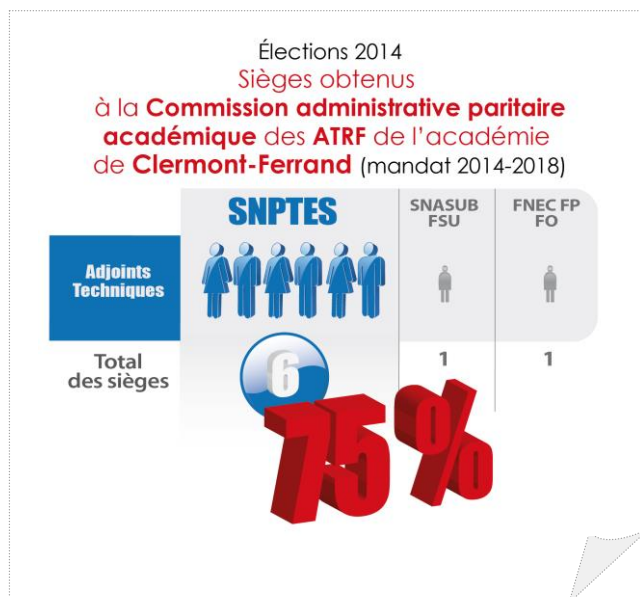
Élections 2014
Sièges obtenus
à la Commission administrative paritaire académique des ATRF de l'académie de Clermont-Ferrand (mandat 2014-2018)

|  | SNPTES | SNASUB FSU | FNEC FP FO |
|---|---|---|---|
| Adjoints Techniques |  |  |  |
| Total des sièges | 6 | 1 | 1 |

75 %